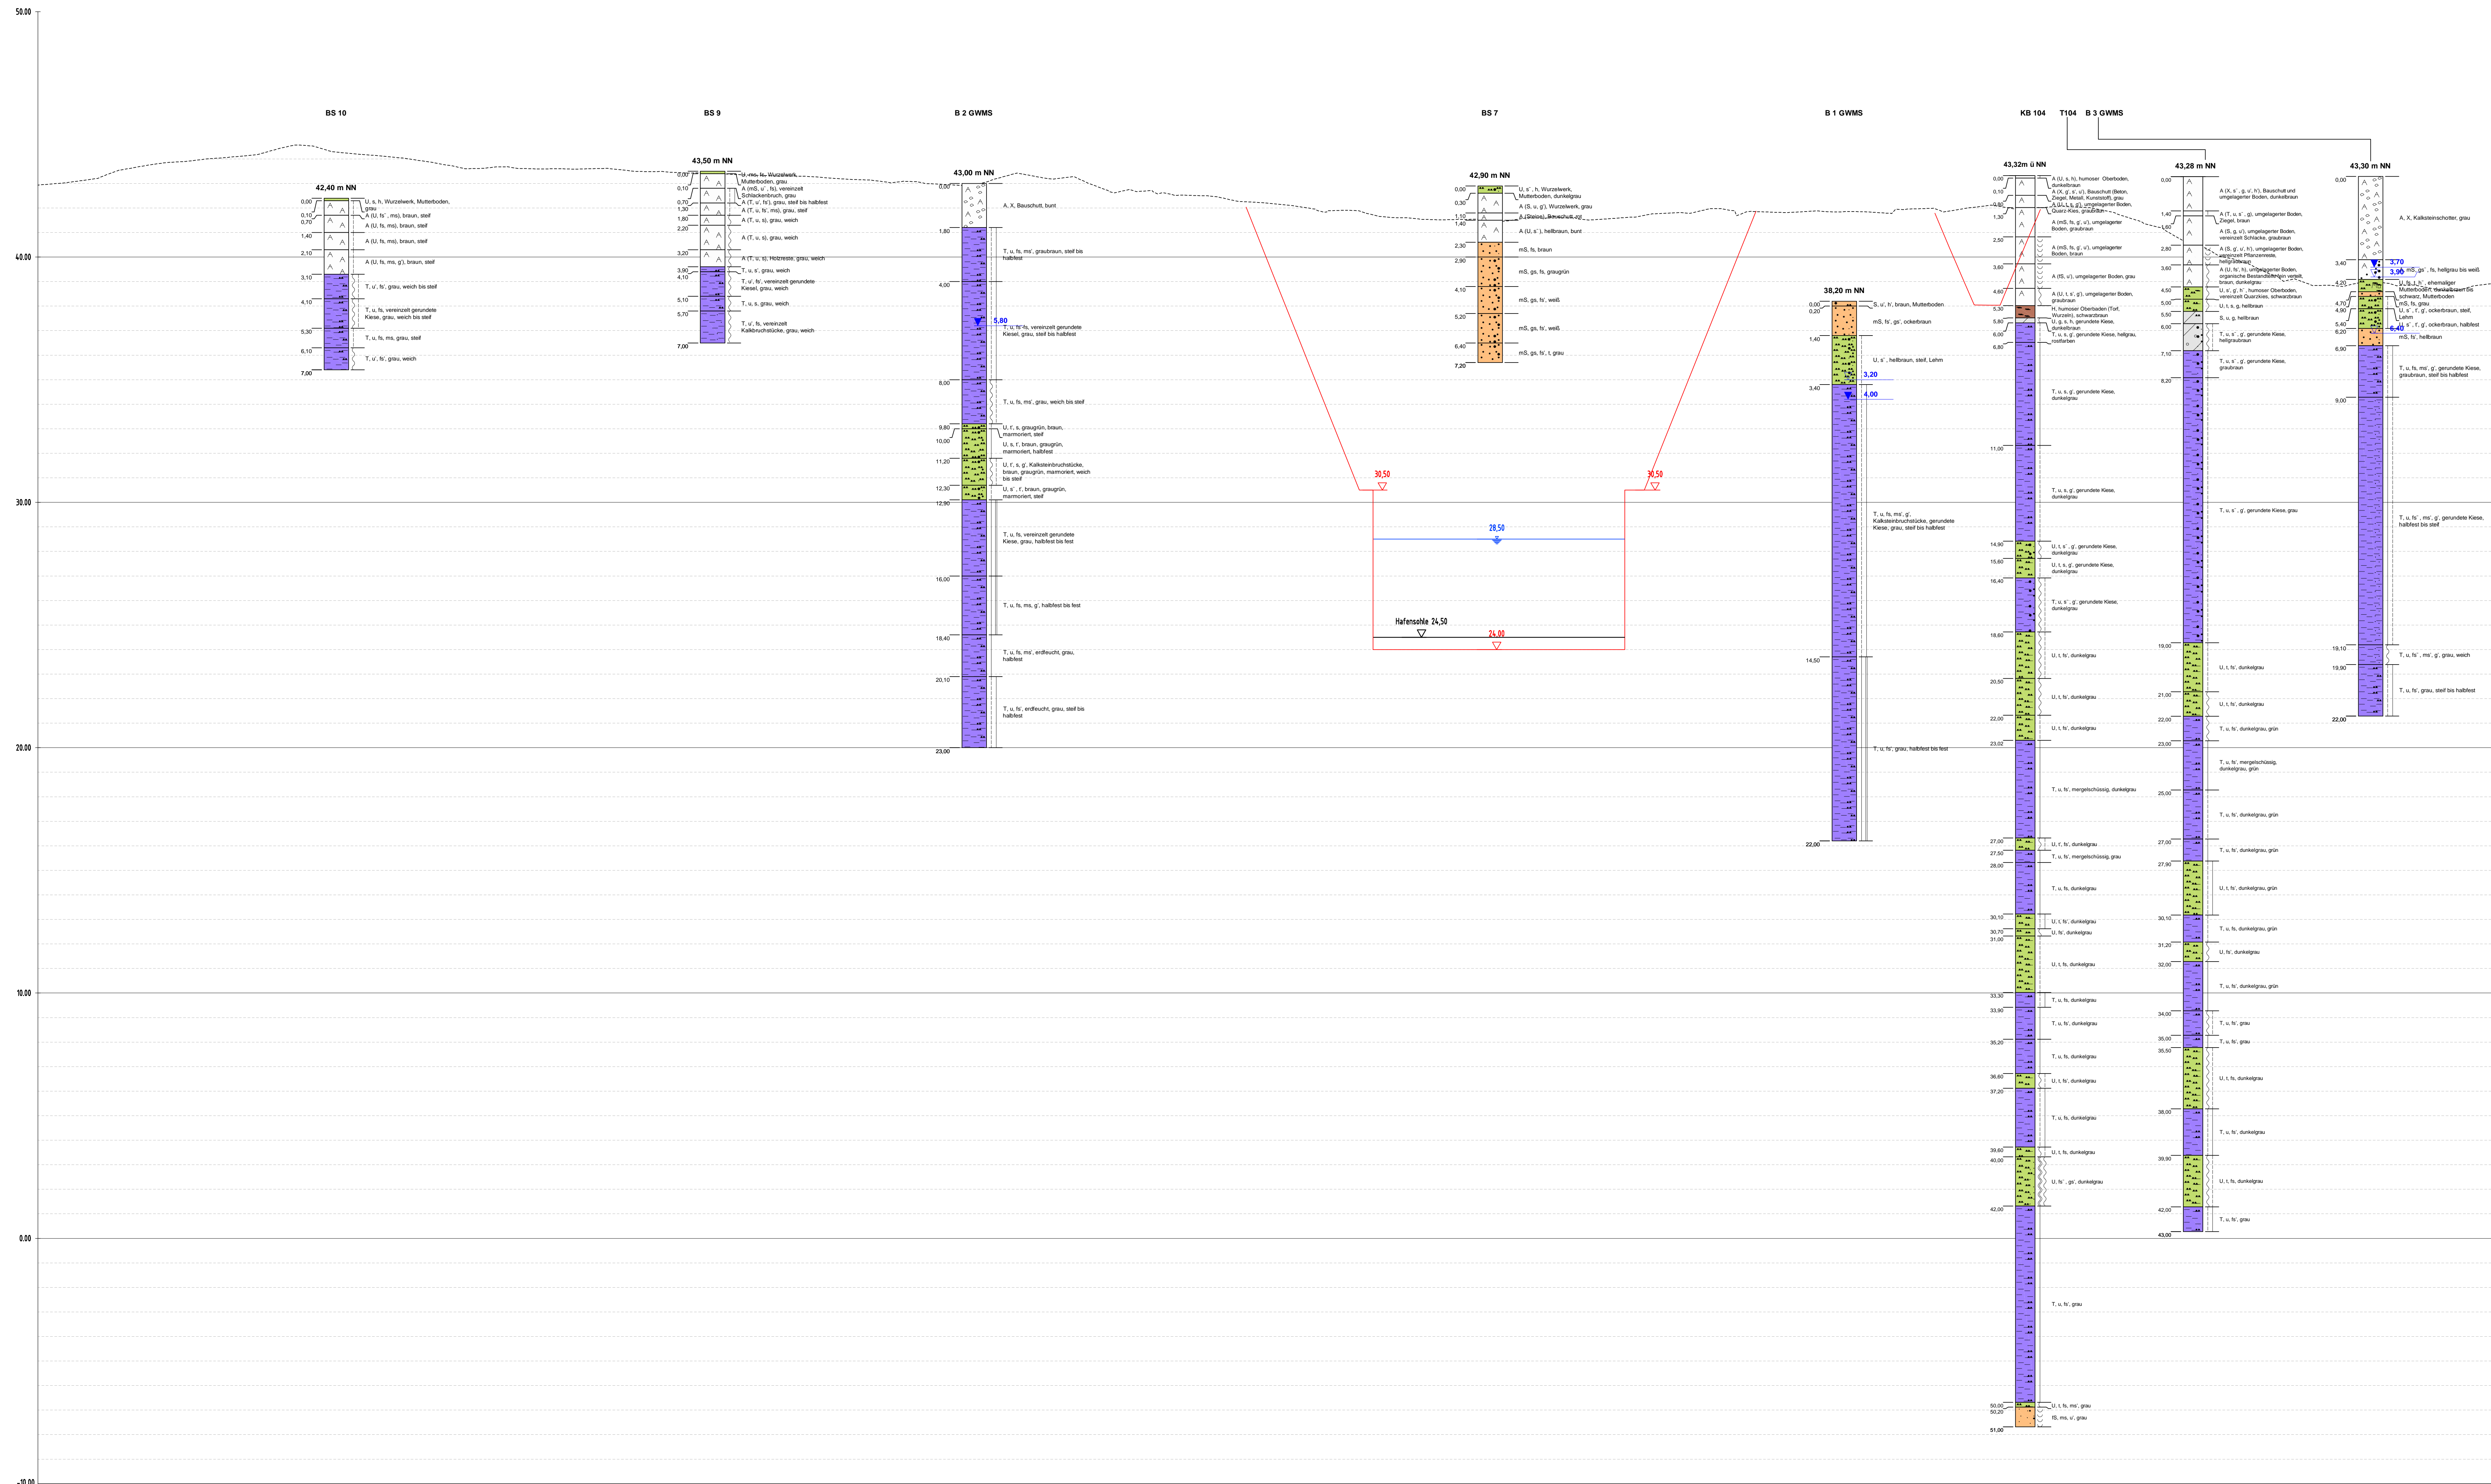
50.00

40.00

30.00

20.00

10.00

0.00

-10.00

BS 10

42,40 m NN

0,00 U, s, h, Wurzelwerk, Mutterboden, grau
0,10 A (U, fs', ms), braun, steif
0,70 A (U, fs, ms), braun, steif
1,40 A (U, fs, ms), braun, steif
2,10 A (U, fs, ms, g'), braun, steif
3,10 T, u', fs', grau, weich bis steif
4,10 T, u, fs, vereinzelt gerundete Kiese, grau, weich bis steif
5,30 T, u, fs, ms, grau, steif
6,10 T, u', fs', grau, weich
7,00

BS 9

43,50 m NN

0,00 U, ms, fs, Wurzelwerk, Mutterboden, grau
0,10 A (mS, u', fs), vereinzelt Schlackenbruch, grau
0,70 A (T, u, fs'), grau, steif bis halbfest
1,30 A (T, u, fs', ms), grau, steif
1,80 A (T, u, s), grau, weich
2,20 A (T, u, s), grau, weich
3,20 A (T, u, s), Holzreste, grau, weich
3,90 T, u, s', grau, weich
4,10 T, u', fs', vereinzelt gerundete Kiesel, grau, weich
5,10 T, u, s, grau, weich
5,70 T, u', fs, vereinzelt Kalkbruchstücke, grau, weich
7,00

B 2 GWMS

43,00 m NN

0,00 A, X, Bauschutt, bunt
1,80 T, u, fs, ms', graubraun, steif bis halbfest
4,00
5,80
T, u, fs'-fs, vereinzelt gerundete Kiesel, grau, steif bis halbfest
8,00 T, u, fs, ms', grau, weich bis steif
9,80 U, t', s, graugrün, braun, marmoriert, steif
10,00 U, s, t', braun, graugrün, marmoriert, halbfest
11,20 U, t', s, g', Kalksteinbruchstücke, braun, graugrün, marmoriert, weich bis steif
12,30 U, s', t', braun, graugrün, marmoriert, steif
12,90 T, u, fs, vereinzelt gerundete Kiese, grau, halbfest bis fest
16,00 T, u, fs, ms, g', halbfest bis fest
18,40 T, u, fs, ms', erdfeucht, grau, halbfest
20,10 T, u, fs', erdfeucht, grau, steif bis halbfest
23,00

30,50
28,50
Hafensohle 24,50
24,00
30,50

BS 7

42,90 m NN

0,00 U, s', h, Wurzelwerk, Mutterboden, dunkelgrau
0,30 A (S, u, g'), Wurzelwerk, grau
1,10 A (Steine), Bauschutt, rot
1,40 A (U, s'), hellbraun, bunt
2,30 mS, fs, braun
2,90 mS, gs, fs, graugrün
4,10 mS, gs, fs', weiß
5,20 mS, gs, fs', weiß
6,40 mS, gs, fs', t, grau
7,20

B 1 GWMS

38,20 m NN

0,00 S, u', h', braun, Mutterboden
0,20 mS, fs', gs', ockerbraun
1,40 U, s', hellbraun, steif, Lehm
3,20
3,40
4,00
T, u, fs, ms', g', Kalksteinbruchstücke, gerundete Kiese, grau, steif bis halbfest
14,50 T, u, fs', grau, halbfest bis fest
22,00

KB 104

43,32m ü NN

0,00 A (U, s, h), humoser Oberboden, dunkelbraun
0,10 A (X, g', s', u'), Bauschutt (Beton, Ziegel, Metall, Kunststoff), grau
0,80 A (U, t, s, g'), umgelagerter Boden, Quarz-Kies, graubraun
1,30 A (mS, fs, g', u'), umgelagerter Boden, graubraun
2,50 A (U, s'), umgelagerter Boden, verenzelt Schlacke, graubraun
3,60 A (mS, fs, g', u'), umgelagerter Boden, braun
4,60 A (fS, u'), umgelagerter Boden, grau
5,30 A (U, t, s'), umgelagerter Boden, graubraun
5,80 H, humoser Oberboden (Torf, Wurzeln), schwarzbraun
6,00 U, g, s, h, gerundete Kiese, dunkelbraun
6,80 T, u, s, g', gerundete Kiese, hellgrau, rostfarben
T, u, s, g', gerundete Kiese, dunkelgrau
11,00 T, u, s, g', gerundete Kiese, dunkelgrau
14,90 U, t, s', g', gerundete Kiese, dunkelgrau
15,60 U, t, s, g', gerundete Kiese, dunkelgrau
16,40 T, u, s', g', gerundete Kiese, dunkelgrau
18,60 U, t, fs', dunkelgrau
20,50 U, t, fs', dunkelgrau
22,00 U, t, fs', dunkelgrau
23,02 T, u, fs', mergelschüssig, dunkelgrau
27,00 U, t', fs', dunkelgrau
27,50 T, u, fs', mergelschüssig, grau
28,00 T, u, fs', dunkelgrau
30,10 U, t', fs', dunkelgrau
30,70 U, fs', dunkelgrau
31,00 U, t, fs, dunkelgrau
33,30 T, u, fs, dunkelgrau
33,90 T, u, fs', dunkelgrau
35,20 T, u, fs, dunkelgrau
36,60 U, t, fs', dunkelgrau
37,20 T, u, fs', dunkelgrau
39,60 U, t, fs, dunkelgrau
40,00 U, fs', gs', dunkelgrau
42,00 T, u, fs', grau
50,00 U, t, fs, ms', grau
50,20 fS, ms, u', grau
51,00

T104

B 3 GWMS

43,28 m NN

0,00 A (X, s', g, u', h'), Bauschutt und umgelagerter Boden, dunkelbraun
1,40 A (T, u, s', g'), umgelagerter Boden, Ziegel, braun
1,60 A (S, g', u'), umgelagerter Boden, verenzelt Schlacke, graubraun
2,80 A (S, g', u', h'), umgelagerter Boden, vereinzelt Pflanzenreste, hellgraubraun
3,60 A (U, fs', h), umgelagerter Boden, organische Bestandteile, braun, dunkelgrau
4,50 U, s', g', h', humoser Oberboden, vereinzelt Quarzkies, schwarzbraun
5,00 U, t, s, g, hellbraun
5,50 S, u, g, hellbraun
6,00 T, u, s', g', gerundete Kiese, hellgraubraun
7,10 T, u, s', g', gerundete Kiese, graubraun
8,20 T, u, s', g', gerundete Kiese, grau
19,00 U, t, fs', dunkelgrau
21,00 U, t, fs', dunkelgrau
22,00 T, u, fs', dunkelgrau, grün
23,00 T, u, fs', mergelschüssig, dunkelgrau, grün
25,00 T, u, fs', dunkelgrau, grün
27,00 T, u, fs', dunkelgrau, grün
27,90 U, t, fs', dunkelgrau, grün
30,10 T, u, fs, dunkelgrau, grün
31,20 U, fs', dunkelgrau
32,00 T, u, fs', dunkelgrau, grün
34,00 T, u, fs', grau
35,00 T, u, fs', grau
35,50 U, t, fs', dunkelgrau
38,00 T, u, fs', dunkelgrau
39,90 U, t, fs', dunkelgrau
42,00 T, u, fs', grau
43,00

43,30 m NN

0,00 A, X, Kalksteinschotter, grau
3,40
3,70
3,90 mS, gs', fs, hellgrau bis weiß
4,20 U, fs, t, h', ehemaliger Mutterboden, dunkelbraun bis schwarz, Mutterboden
4,70 mS, fs, grau
4,90 U, s', t', g', ockerbraun, steif, Lehm
5,40 U, s', t', g', ockerbraun, halbfest
6,20 mS, fs', hellbraun
6,40
6,90 T, u, fs, ms', g', gerundete Kiese, graubraun, steif bis halbfest
9,00 T, u, fs', ms', g', gerundete Kiese, halbfest bis steif
19,10 T, u, fs', ms', g', grau, weich
19,90 T, u, fs', grau, steif bis halbfest
22,00